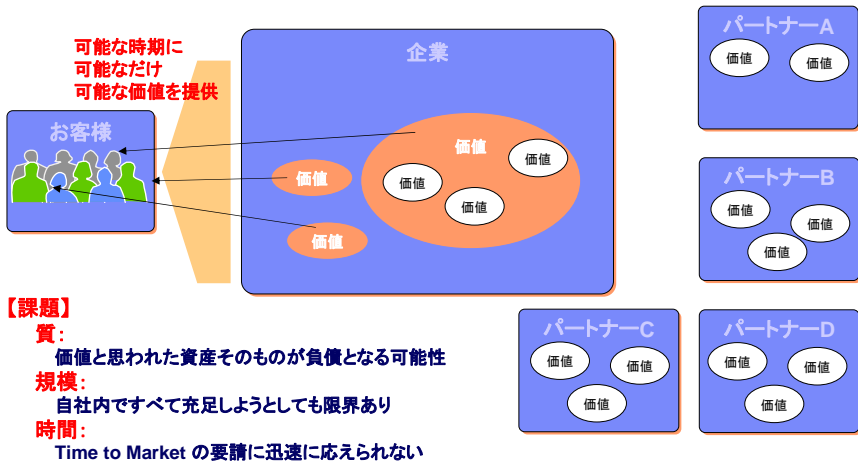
可能な時期に
可能なだけ
可能な価値を提供

お客様

企業

価値

価値

価値

価値

価値

価値

パートナーA
価値
価値

パートナーB
価値
価値
価値

パートナーC
価値
価値
価値

パートナーD
価値
価値
価値

【課題】
質：
価値と思われた資産そのものが負債となる可能性
規模：
自社内ですべて充足しようとしても限界あり
時間：
Time to Market の要請に迅速に応えられない